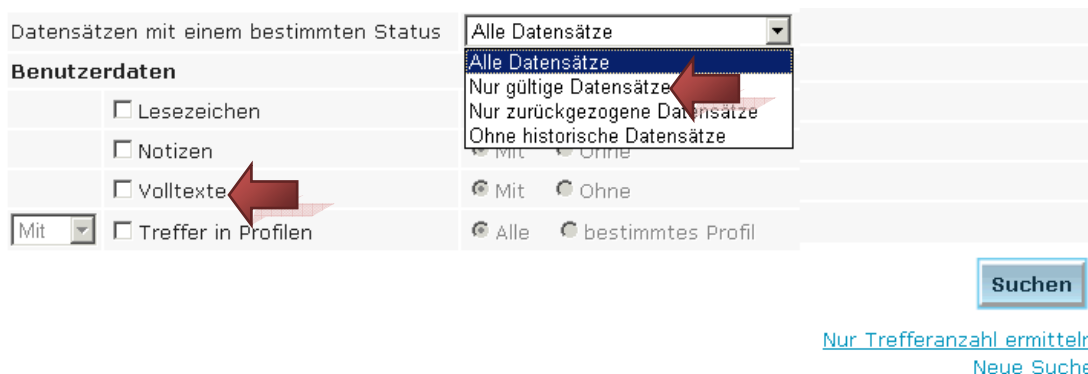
Datensätzen mit einem bestimmten Status

Alle Datensätze

Alle Datensätze
Nur gültige Datensätze
Nur zurückgezogene Datensätze
Ohne historische Datensätze

Benutzerdaten

Lesezeichen

Notizen

Mit Ohne

Volltexte

Mit Ohne

Mit

Treffer in Profilen

Alle bestimmtes Profil

Suchen

Nur Trefferanzahl ermitteln

Neue Suche